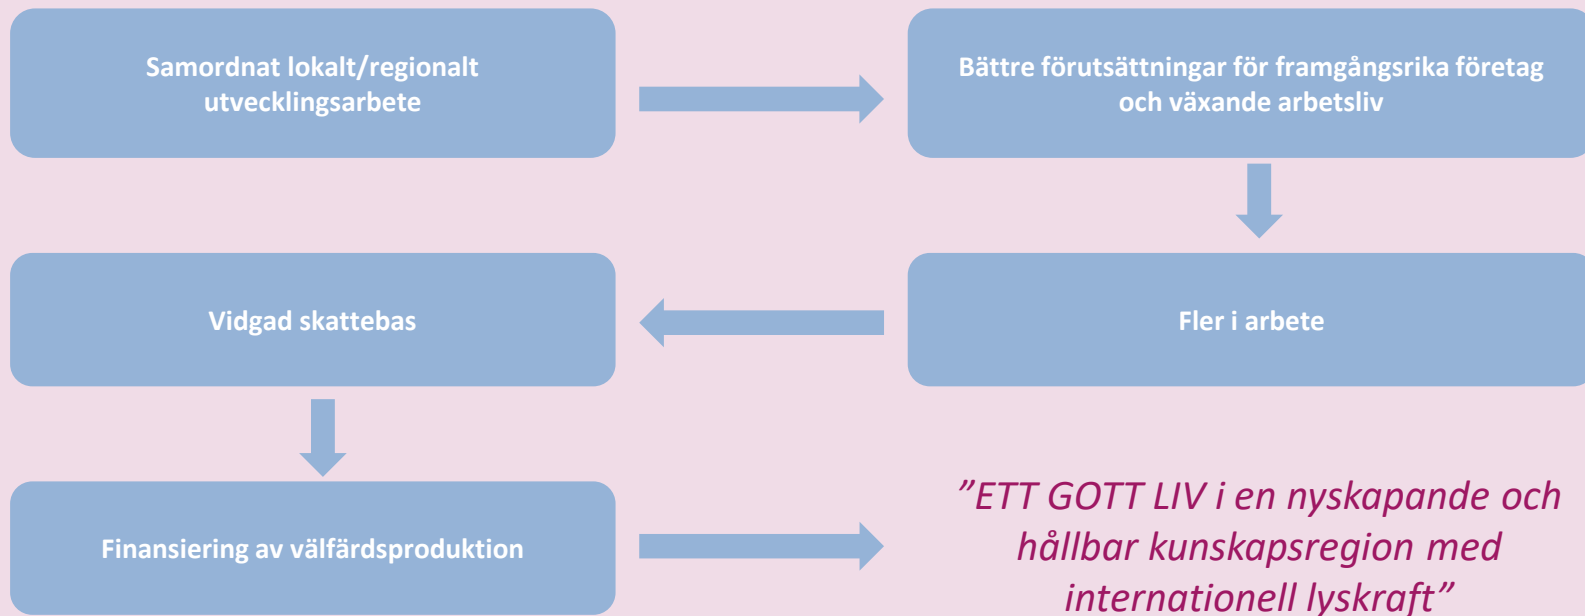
Samordnat lokalt/regionalt utvecklingsarbete

Bättre förutsättningar för framgångsrika företag och växande arbetsliv

Fler i arbete

Vidgad skattebas

Finansiering av välfärdsproduktion

”ETT GOTT LIV i en nyskapande och hållbar kunskapsregion med internationell lyskraft”